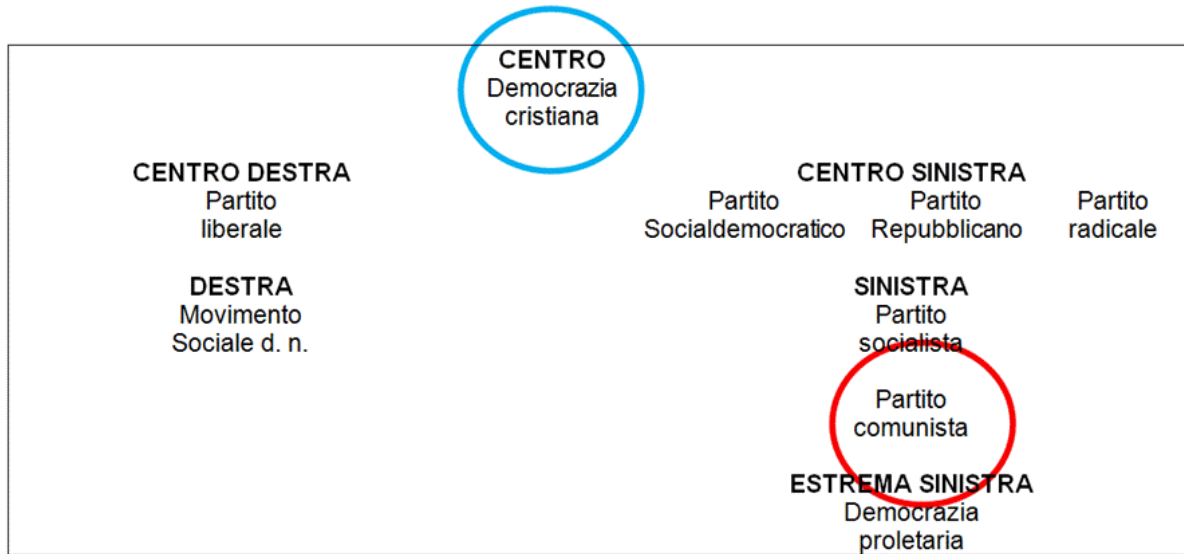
CENTRO
Democrazia cristiana

CENTRO DESTRA
Partito liberale

CENTRO SINISTRA
Partito Socialdemocratico
Partito Repubblicano
Partito radicale

DESTRA
Movimento Sociale d. n.

SINISTRA
Partito socialista

Partito comunista

ESTREMA SINISTRA
Democrazia proletaria